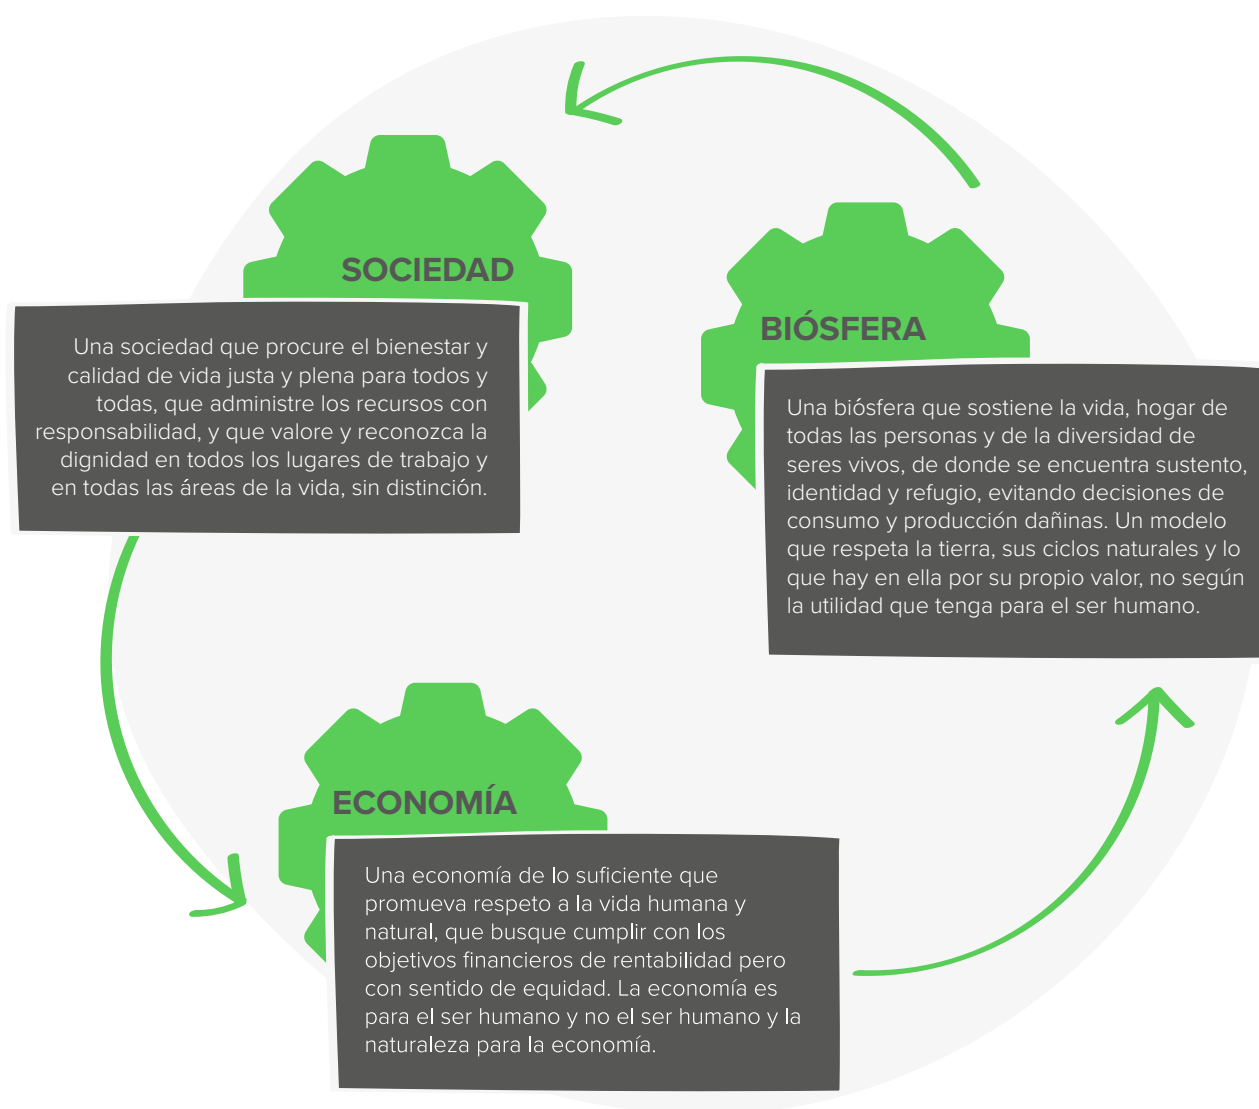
SOCIEDAD

Una sociedad que procure el bienestar y calidad de vida justa y plena para todos y todas, que administre los recursos con responsabilidad, y que valore y reconozca la dignidad en todos los lugares de trabajo y en todas las áreas de la vida, sin distinción.

BIÓSFERA

Una biósfera que sostiene la vida, hogar de todas las personas y de la diversidad de seres vivos, de donde se encuentra sustento, identidad y refugio, evitando decisiones de consumo y producción dañinas. Un modelo que respeta la tierra, sus ciclos naturales y lo que hay en ella por su propio valor, no según la utilidad que tenga para el ser humano.

ECONOMÍA

Una economía de lo suficiente que promueva respeto a la vida humana y natural, que busque cumplir con los objetivos financieros de rentabilidad pero con sentido de equidad. La economía es para el ser humano y no el ser humano y la naturaleza para la economía.